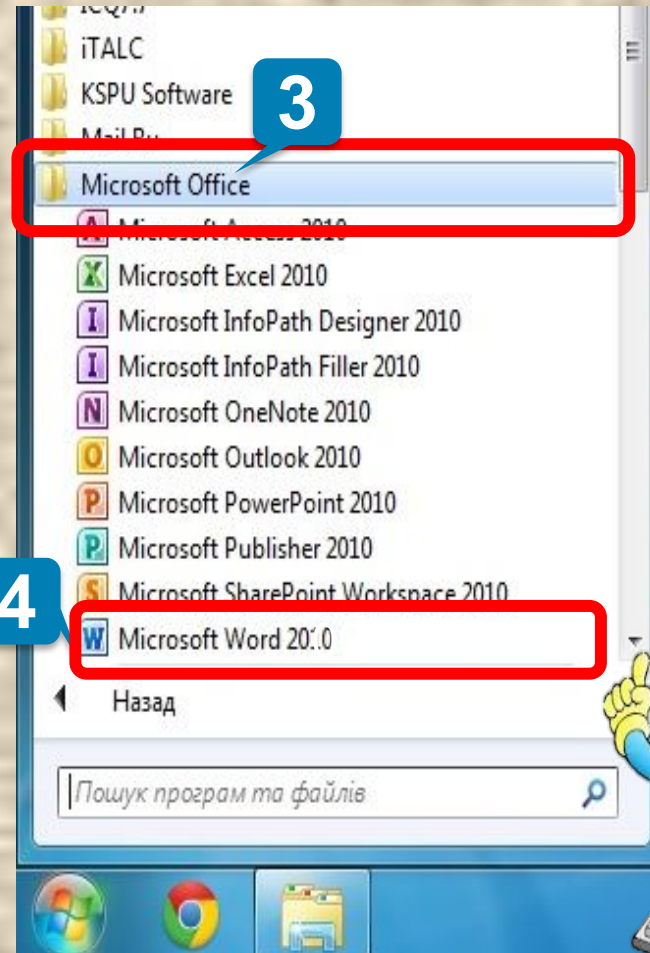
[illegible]
iTALC
KSPU Software
3
Mail.Ru
Microsoft Office
Microsoft Access 2010
Microsoft Excel 2010
Microsoft InfoPath Designer 2010
Microsoft InfoPath Filler 2010
Microsoft OneNote 2010
Microsoft Outlook 2010
Microsoft PowerPoint 2010
Microsoft Publisher 2010
Microsoft SharePoint Workspace 2010
4
Microsoft Word 2010
Назад
Пошук програм та файлів